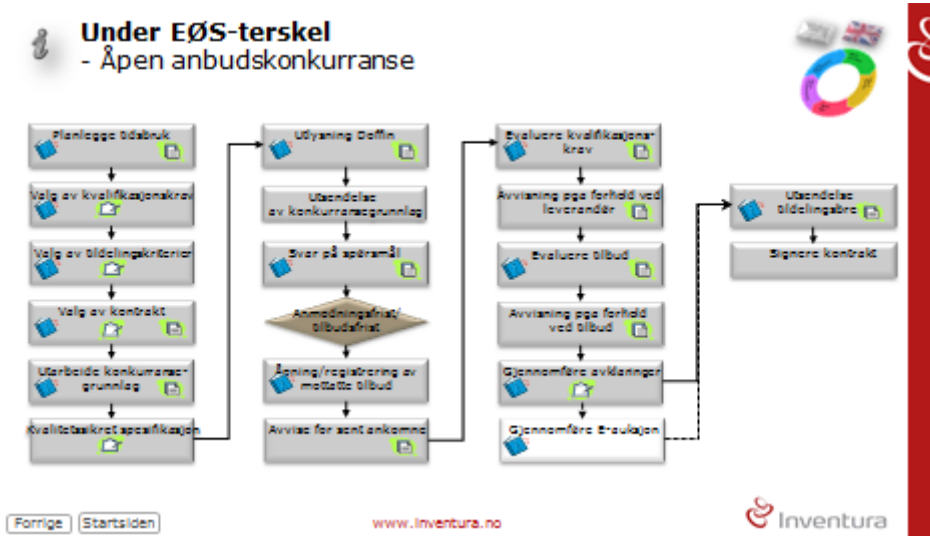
Under EØS-terskel
- Åpen anbudskonkurranse

Planlegge tidsbruk

Valg av kvalifikasjonskrav

Valg av tildelingskriterier

Valg av kontrakt

Utarbeide konkurransegrunnlag

Kvalitetssikret spesifikasjon

Utlysning Doffin

Utsendelse av konkurransegrunnlag

Svar på spørsmål

Anmodningsfrist/ tilbudsfrist

Åpning/registrering av mottatte tilbud

Avvise for sent ankomne

Evaluere kvalifikasjonskrav

Avvisning pga forhold ved leverandør

Evaluere tilbud

Avvisning pga forhold ved tilbud

Gjennomføre avklaringer

Gjennomføre E-auksjon

Utsendelse tildelingsbrev

Signere kontrakt

Forrige Startsiden

www.inventura.no

Inventura